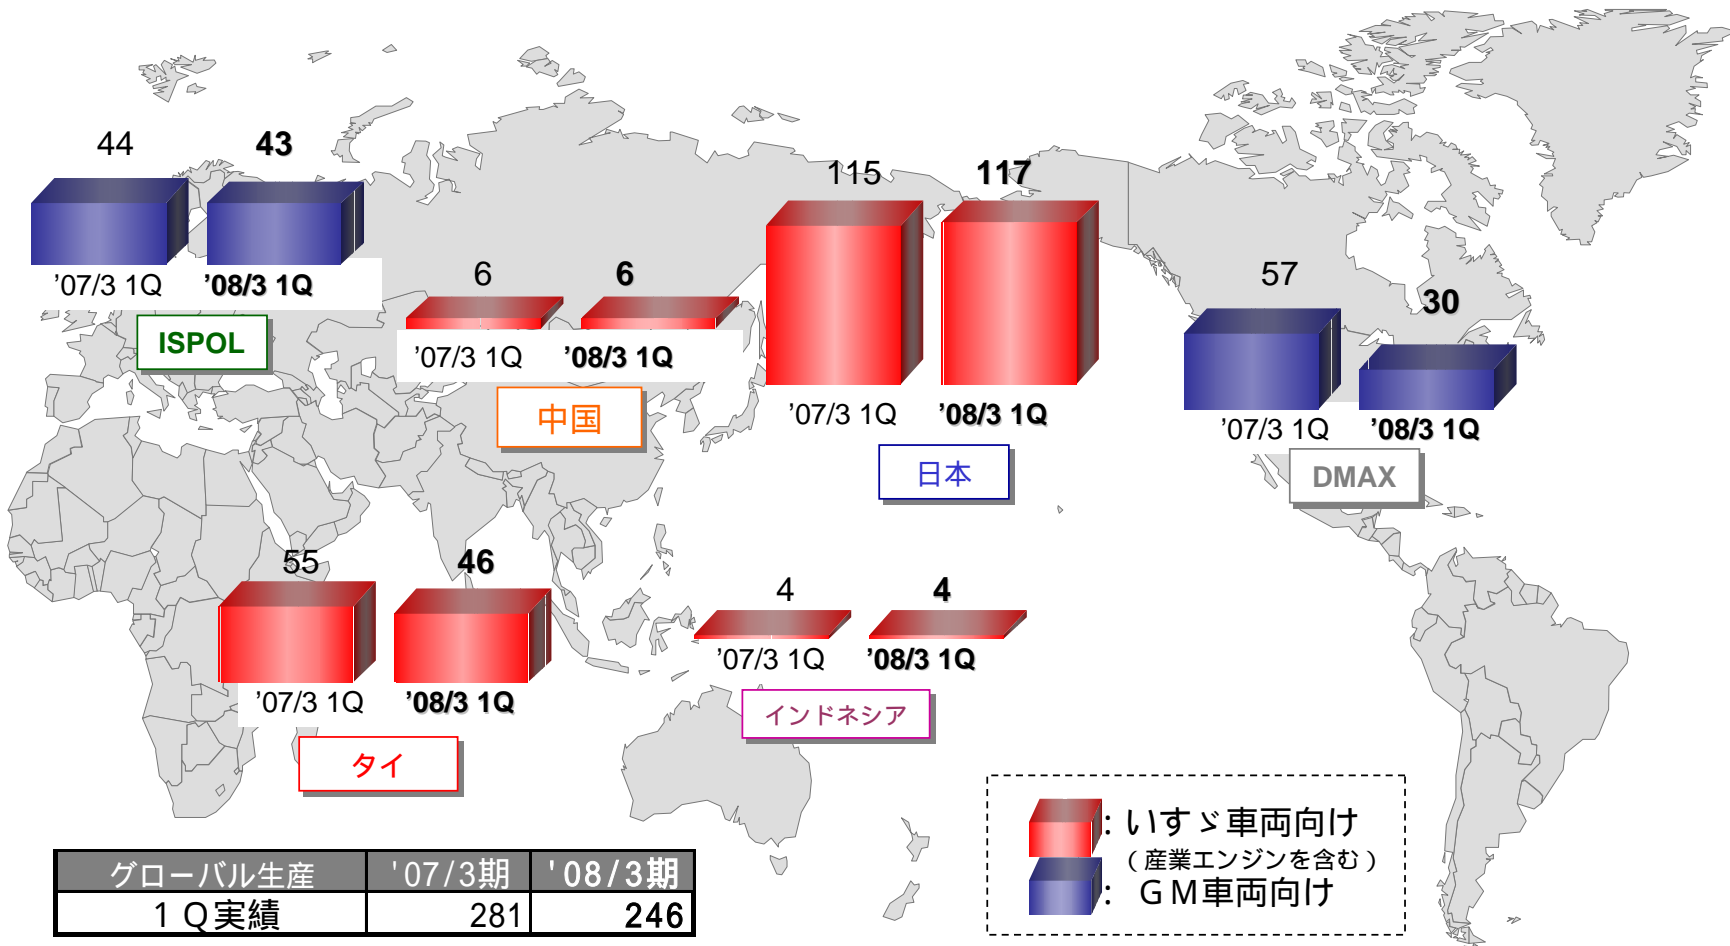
44 43
'07/3 1Q '08/3 1Q
ISPOL

6 6
'07/3 1Q '08/3 1Q
中国

115 117
'07/3 1Q '08/3 1Q
日本

57 30
'07/3 1Q '08/3 1Q
DMAX

55 46
'07/3 1Q '08/3 1Q
タイ

4 4
'07/3 1Q '08/3 1Q
インドネシア

: いすゞ車両向け
（産業エンジンを含む）
: ＧＭ車両向け

| グローバル生産 | '07/3期 | '08/3期 |
|---|---|---|
| １Ｑ実績 | 281 | 246 |